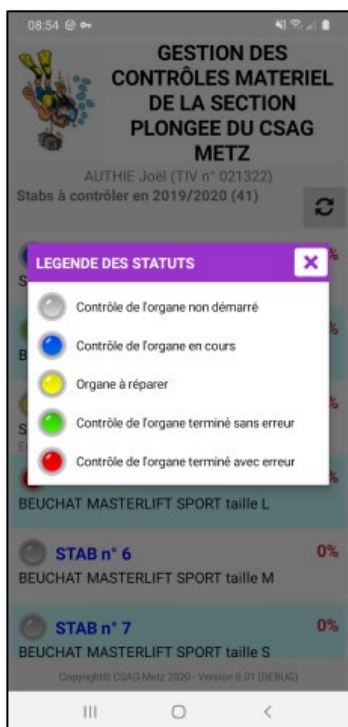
08:54

GESTION DES CONTRÔLES MATERIEL DE LA SECTION PLONGEE DU CSAG METZ

AUTHIE Joël (TIV n° 021322)

Stabs à contrôler en 2019/2020 (41)

LEGENDE DES STATUTS

×

Contrôle de l'organe non démarré

Contrôle de l'organe en cours

Organe à réparer

Contrôle de l'organe terminé sans erreur

Contrôle de l'organe terminé avec erreur

BEUCHAT MASTERLIFT SPORT taille L

STAB n° 6

0%

BEUCHAT MASTERLIFT SPORT taille M

STAB n° 7

0%

BEUCHAT MASTERLIFT SPORT taille S

Copyright© CSAG Metz 2020 - Version 0.01 (DEBUG)